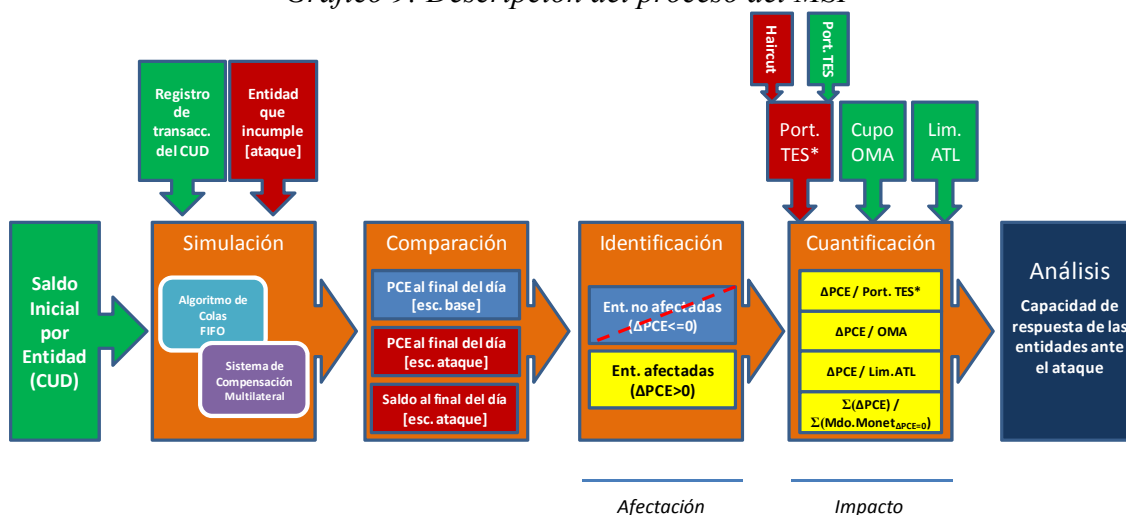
Gráfico 9: Descripción del proceso del MSI

Haircut

Port. TES

Registro de transacc. del CUD

Entidad que incumple [ataque]

Port. TES*

Cupo OMA

Lim. ATL

Saldo Inicial por Entidad (CUD)

Simulación

Algoritmo de Colas FIFO

Sistema de Compensación Multilateral

Comparación

PCE al final del día [esc. base]

PCE al final del día [esc. ataque]

Saldo al final del día [esc. ataque]

Identificación

Ent. no afectadas (ΔPCE<=0)

Ent. afectadas (ΔPCE>0)

Cuantificación

ΔPCE / Port. TES*

ΔPCE / OMA

ΔPCE / Lim.ATL

$\Sigma$(ΔPCE) / $\Sigma$(Mdo.Monet$_{ΔPCE=0}$)

Análisis

Capacidad de respuesta de las entidades ante el ataque

Afectación

Impacto